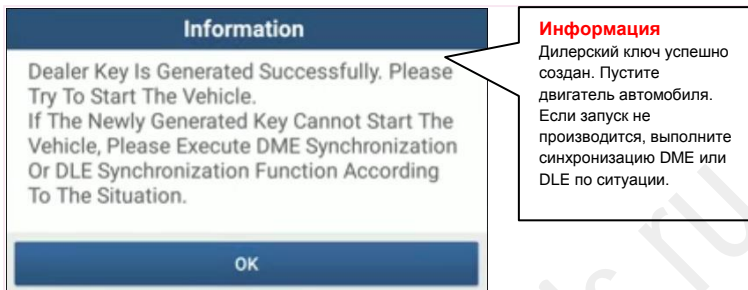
Information

Dealer Key Is Generated Successfully. Please Try To Start The Vehicle.
If The Newly Generated Key Cannot Start The Vehicle, Please Execute DME Synchronization Or DLE Synchronization Function According To The Situation.

OK

Информация
Дилерский ключ успешно создан. Пустите двигатель автомобиля. Если запуск не производится, выполните синхронизацию DME или DLE по ситуации.